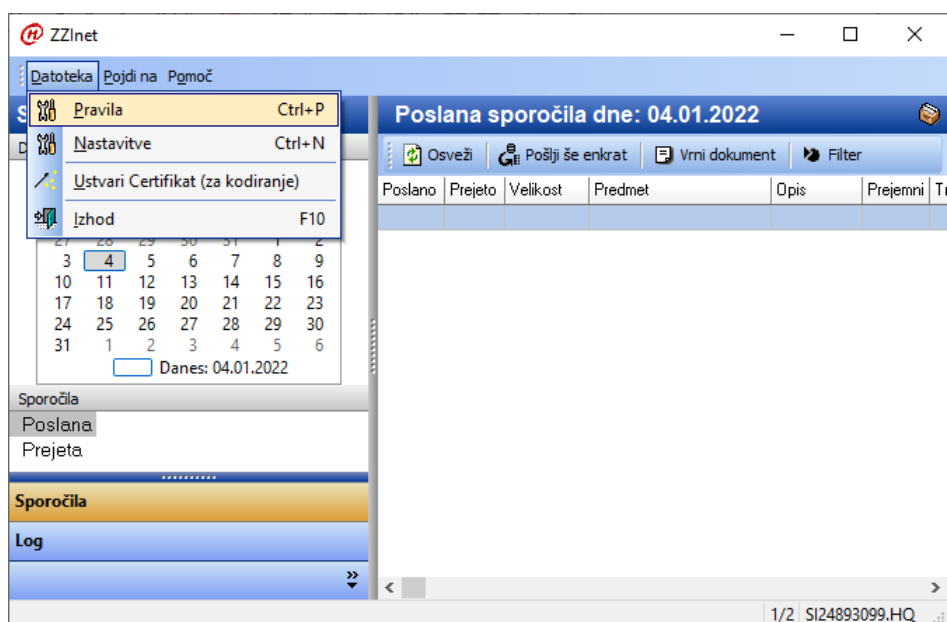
ZZInet

Datoteka Pojdi na Pomoč

Pravila Ctrl+P
Nastavitve Ctrl+N
Ustvari Certifikat (za kodiranje)
Izhod F10

S
D

| 27 | 28 | 29 | 30 | 31 | 1 | 2 |
|---|---|---|---|---|---|---|
| 3 | 4 | 5 | 6 | 7 | 8 | 9 |
| 10 | 11 | 12 | 13 | 14 | 15 | 16 |
| 17 | 18 | 19 | 20 | 21 | 22 | 23 |
| 24 | 25 | 26 | 27 | 28 | 29 | 30 |
| 31 | 1 | 2 | 3 | 4 | 5 | 6 |

Danes: 04.01.2022

Sporočila
Poslana
Prejeta

Sporočila
Log

Poslana sporočila dne: 04.01.2022

Osveži Pošlji še enkrat Vrni dokument Filter

| Poslano | Prejeto | Velikost | Predmet | Opis | Prejemni | T |
|---|---|---|---|---|---|---|

1/2 SI24893099.HQ